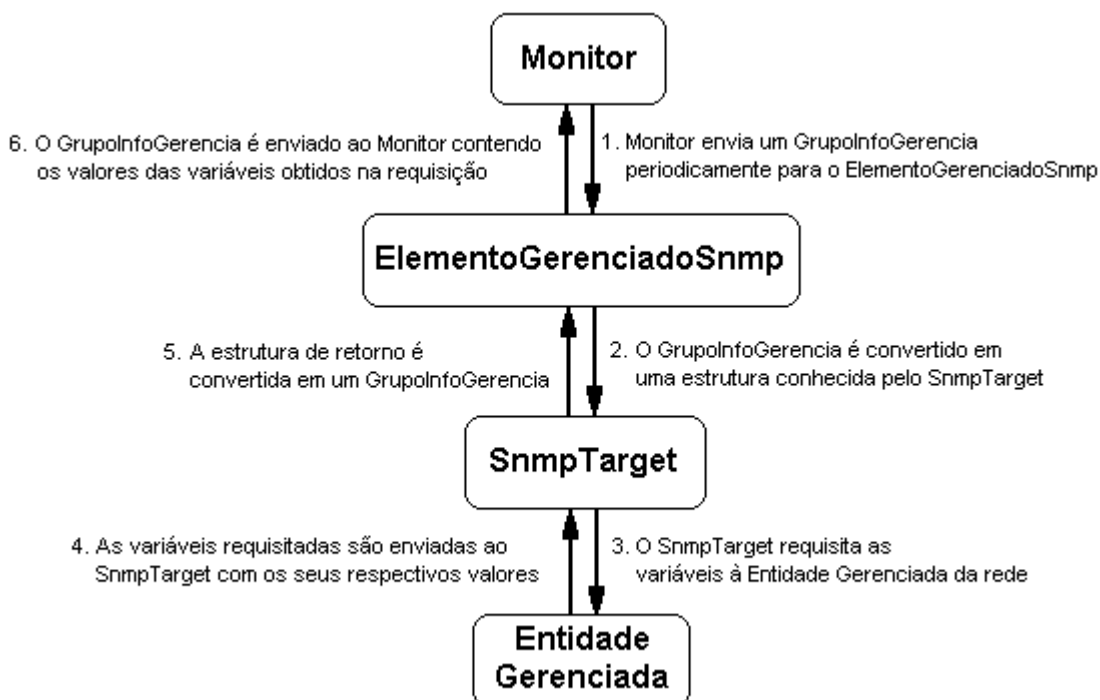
Monitor

6. O GrupoInfoGerencia é enviado ao Monitor contendo os valores das variáveis obtidos na requisição

1. Monitor envia um GrupoInfoGerencia periodicamente para o ElementoGerenciadoSnmp

ElementoGerenciadoSnmp

5. A estrutura de retorno é convertida em um GrupoInfoGerencia

2. O GrupoInfoGerencia é convertido em uma estrutura conhecida pelo SnmpTarget

SnmpTarget

4. As variáveis requisitadas são enviadas ao SnmpTarget com os seus respectivos valores

3. O SnmpTarget requisita as variáveis à Entidade Gerenciada da rede

Entidade Gerenciada